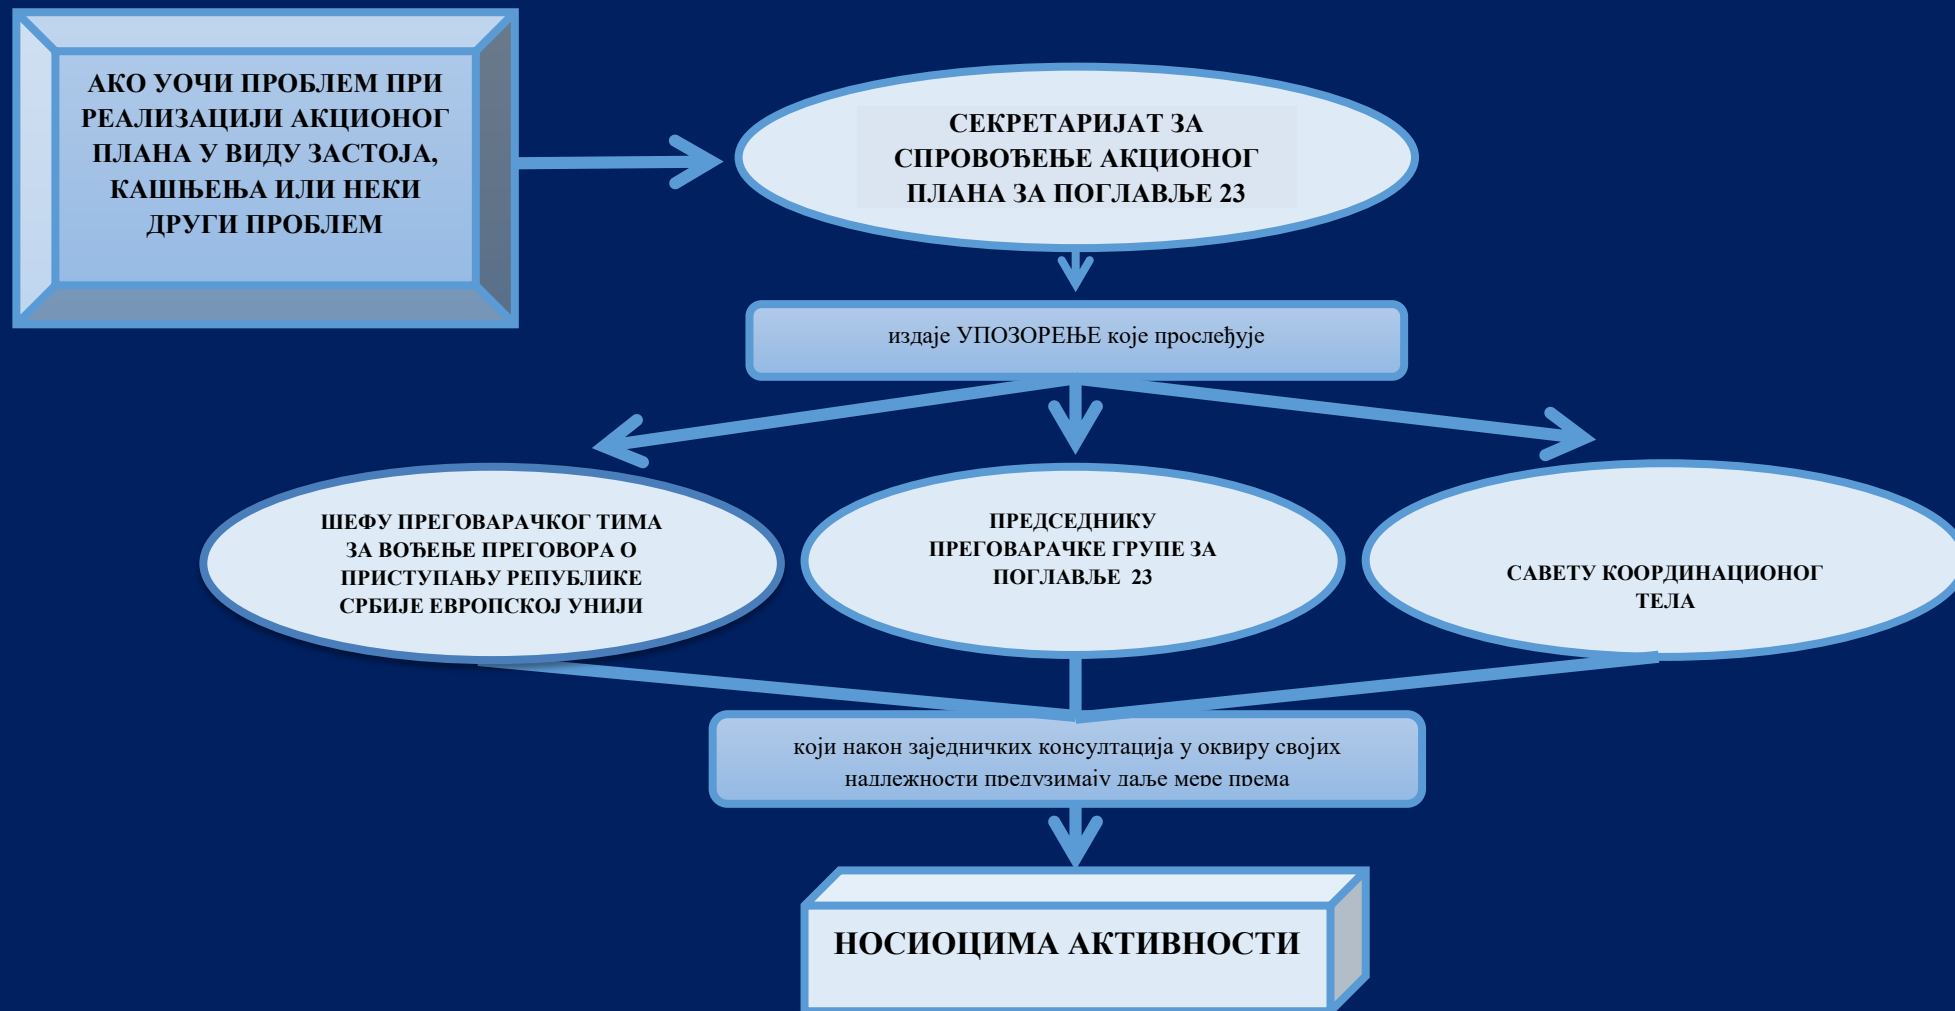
АКО УОЧИ ПРОБЛЕМ ПРИ РЕАЛИЗАЦИЈИ АКЦИОНОГ ПЛАНА У ВИДУ ЗАСТОЈА, КАШЊЕЊА ИЛИ НЕКИ ДРУГИ ПРОБЛЕМ

СЕКРЕТАРИЈАТ ЗА СПРОВОЂЕЊЕ АКЦИОНОГ ПЛАНА ЗА ПОГЛАВЉЕ 23

издаје УПОЗОРЕЊЕ које прослеђује

ШЕФУ ПРЕГОВАРАЧКОГ ТИМА ЗА ВОЂЕЊЕ ПРЕГОВОРА О ПРИСТУПАЊУ РЕПУБЛИКЕ СРБИЈЕ ЕВРОПСКОЈ УНИЈИ

ПРЕДСЕДНИКУ ПРЕГОВАРАЧКЕ ГРУПЕ ЗА ПОГЛАВЉЕ 23

САВЕТУ КООРДИНАЦИОНОГ ТЕЛА

који након заједничких консултација у оквиру својих надлежности предузимају даље мере према

НОСИОЦИМА АКТИВНОСТИ